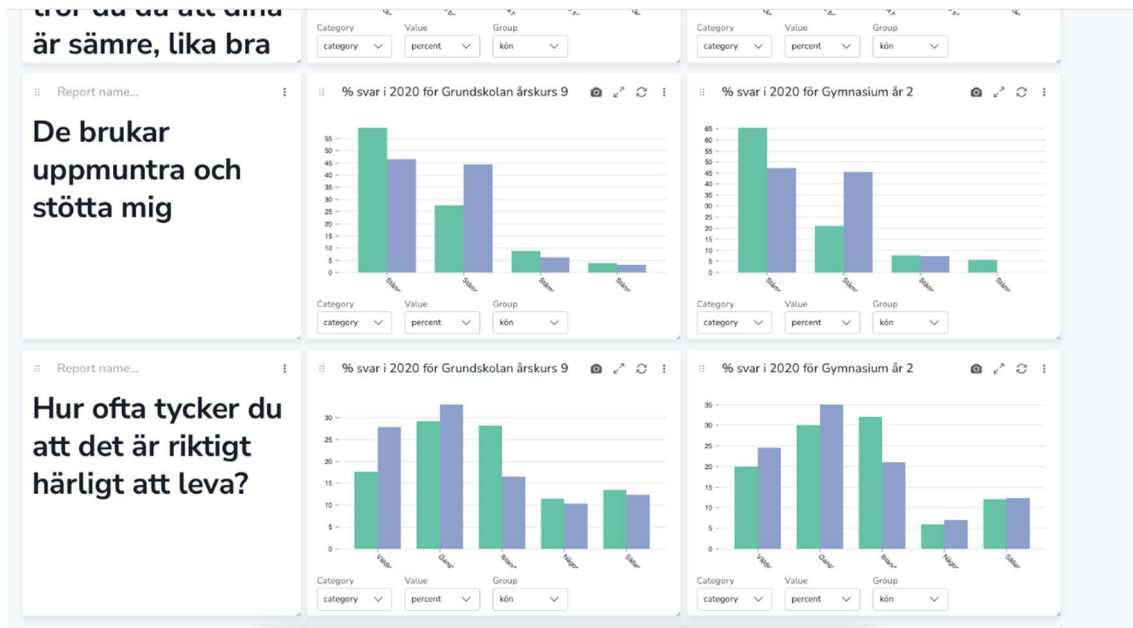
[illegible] är sämre, lika bra

Category
category
Value
percent
Group
kön

Category
category
Value
percent
Group
kön

Report name...

De brukar uppmuntra och stötta mig

% svar i 2020 för Grundskolan årskurs 9

55
50
45
40
35
30
25
20
15
10
5
0

Stämr
Stämr
Stämr
Stämr

Category
category
Value
percent
Group
kön

% svar i 2020 för Gymnasium år 2

65
60
55
50
45
40
35
30
25
20
15
10
5
0

Stämr
Stämr
Stämr
Stämr

Category
category
Value
percent
Group
kön

Report name...

Hur ofta tycker du att det är riktigt härligt att leva?

% svar i 2020 för Grundskolan årskurs 9

30
25
20
15
10
5
0

Väld
Ganс
Ibland
Någo
Sällar

Category
category
Value
percent
Group
kön

% svar i 2020 för Gymnasium år 2

35
30
25
20
15
10
5
0

Väld
Ganс
Ibland
Någo
Sällar

Category
category
Value
percent
Group
kön